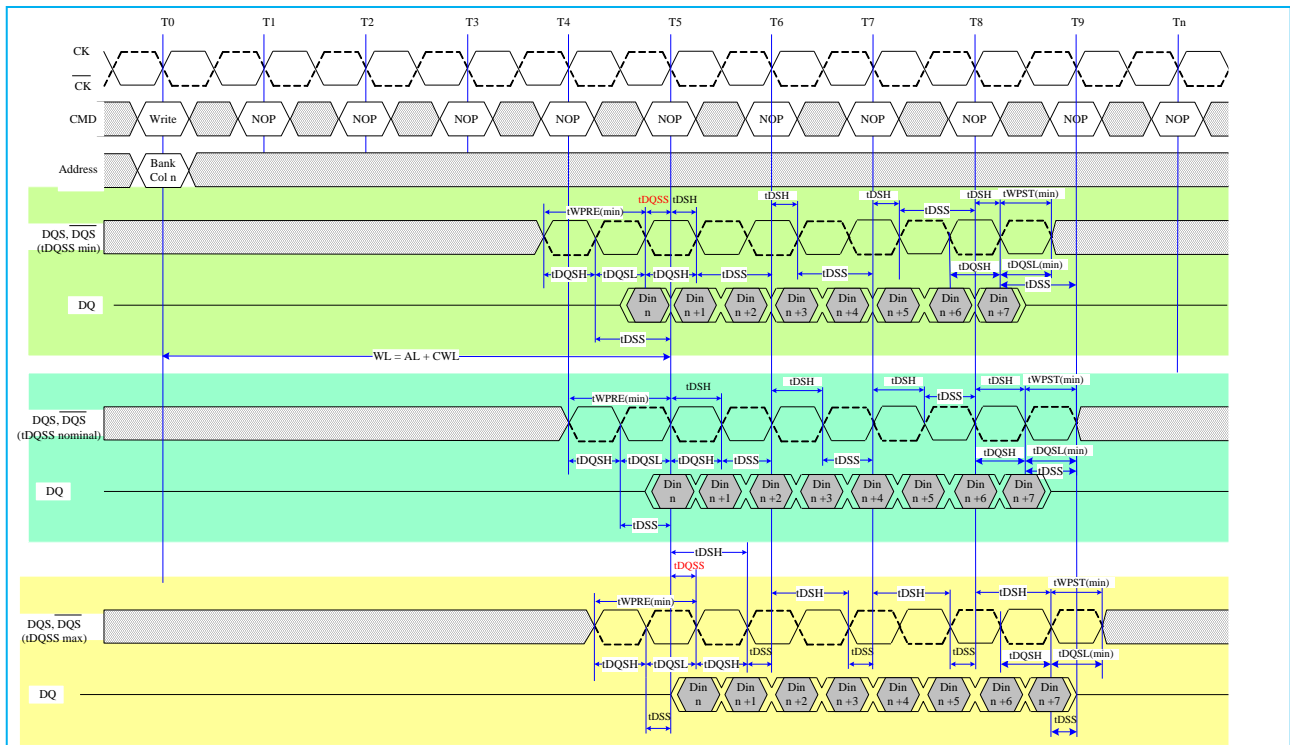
T0 T1 T2 T3 T4 T5 T6 T7 T8 T9 Tn

CK
$\overline{CK}$

CMD Write NOP NOP NOP NOP NOP NOP NOP NOP NOP NOP

Address Bank Col n

tDQSS tDSH tDSH tDSH tDSH tWPST(min)
tWPRE(min) tDSS
DQS, $\overline{DQS}$ (tDQSS min)
tDQSH tDQSL tDQSH tDSS tDSS tDQSH tDQSL(min)
tDSS
DQ Din n Din n +1 Din n +2 Din n +3 Din n +4 Din n +5 Din n +6 Din n +7
tDSS
WL = AL + CWL

tDSH tDSH tDSH tDSH tWPST(min)
tWPRE(min) tDSS
DQS, $\overline{DQS}$ (tDQSS nominal)
tDQSH tDQSL tDQSH tDSS tDSS tDQSH tDQSL(min)
tDSS
DQ Din n Din n +1 Din n +2 Din n +3 Din n +4 Din n +5 Din n +6 Din n +7
tDSS

tDSH
tDQSS
tWPST(min)
tDSH tDSH tDSH
tWPRE(min)
DQS, $\overline{DQS}$ (tDQSS max)
tDSS tDSS tDSS
tDQSH tDQSL tDQSH tDQSH tDQSL(min)
DQ Din n Din n +1 Din n +2 Din n +3 Din n +4 Din n +5 Din n +6 Din n +7
tDSS tDSS